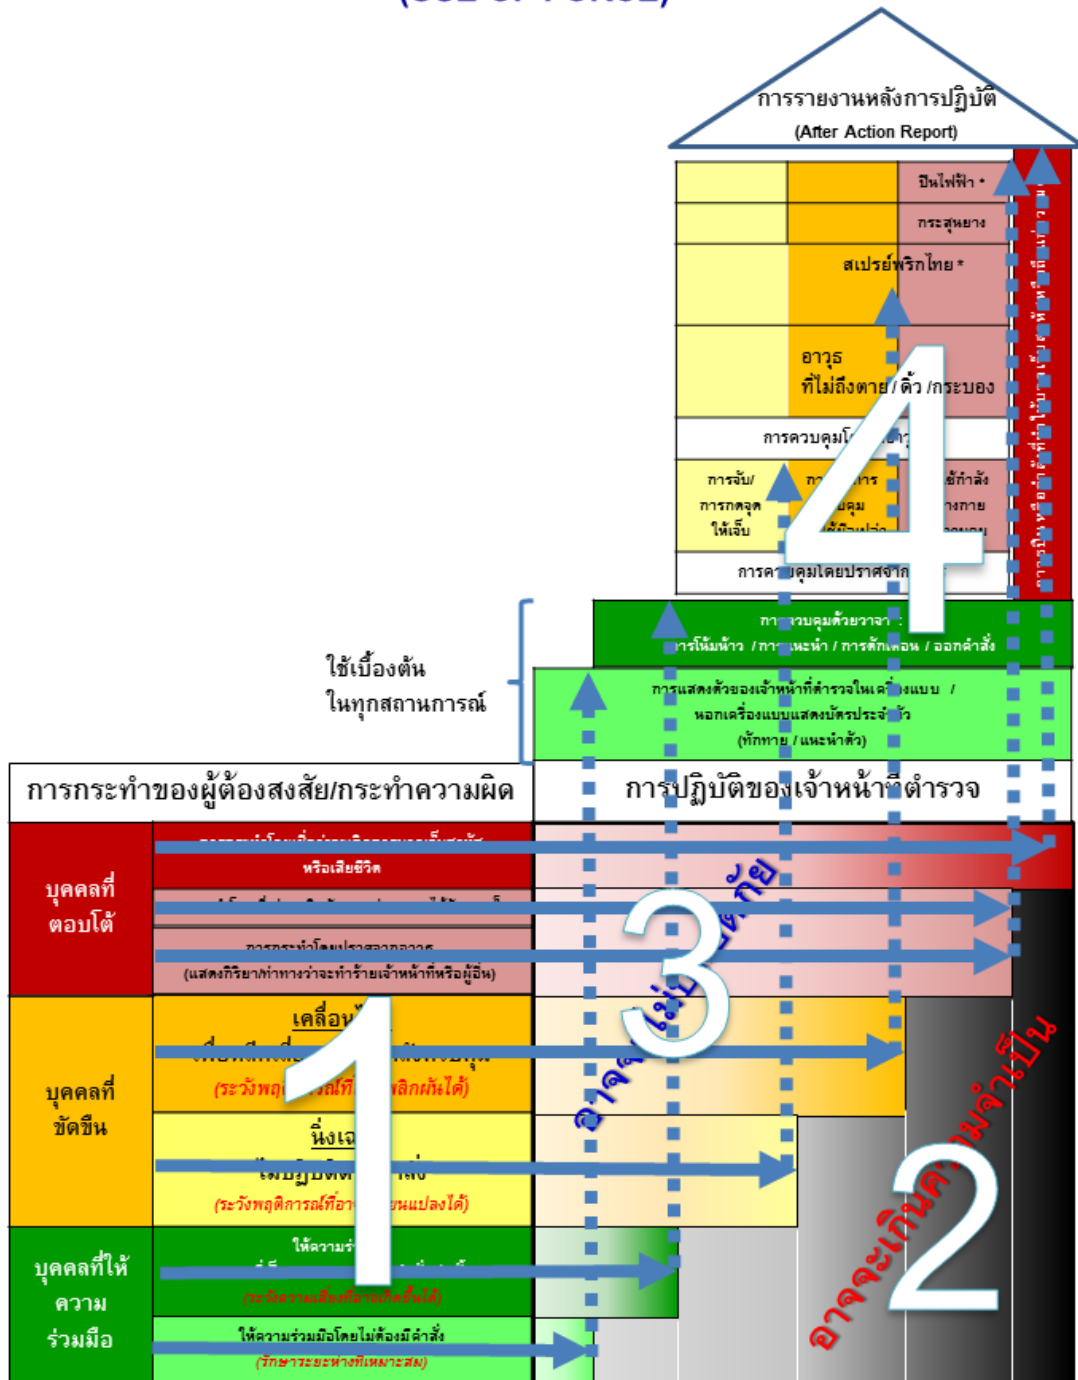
การรายงานหลังการปฏิบัติ
(After Action Report)

ปืนไฟฟ้า *
กระสุนยาง
สเปรย์พริกไทย *
อาวุธ ที่ไม่ถึงตาย / คิ้ว /กระบอง
การควบคุม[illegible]
การจับ/ การกดจุด ให้เจ็บ
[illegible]
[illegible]กำลัง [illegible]
การค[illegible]ดุมโดยปราศจาก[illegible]
การ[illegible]ควบคุมด้วยวาจา
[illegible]การโน้มน้าว / การ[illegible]แนะนำ / การตักเตือน / ออกคำสั่ง
การแสดงตัวของเจ้าหน้าที่ตำรวจในเครื่องแบบ / นอกเครื่องแบบแสดงบัตรประจำตัว (ทักทาย / แนะนำตัว)

ใช้เบื้องต้น ในทุกสถานการณ์

การกระทำของผู้ต้องสงสัย/กระทำความผิด
การปฏิบัติของเจ้าหน้าที่ตำรวจ

บุคคลที่ตอบโต้
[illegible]
หรือเสียชีวิต
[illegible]
การกระทำโดยปราศจากอาวุธ
(แสดงกิริยา/ท่าทางว่าจะทำร้ายเจ้าหน้าที่หรือผู้อื่น)

บุคคลที่ขัดขืน
เคลื่อน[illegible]
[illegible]
(ระวังพฤ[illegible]ณ์ที่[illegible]ลิกผันได้)
นิ่งเฉ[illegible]
ไม่ปฏิบัติ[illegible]สั่ง
(ระวังพฤติการณ์ที่อา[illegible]ยนแปลงได้)

บุคคลที่ให้ความร่วมมือ
ให้ความร่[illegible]
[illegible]
(ระวังความเสี่ยงที่อาจเกิดขึ้นได้)
ให้ความร่วมมือโดยไม่ต้องมีคำสั่ง
(รักษาระยะห่างที่เหมาะสม)

1
2
3
4
อาจ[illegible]ไม่ป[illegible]ภัย
อาจจะเกินค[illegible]มจำเป็น